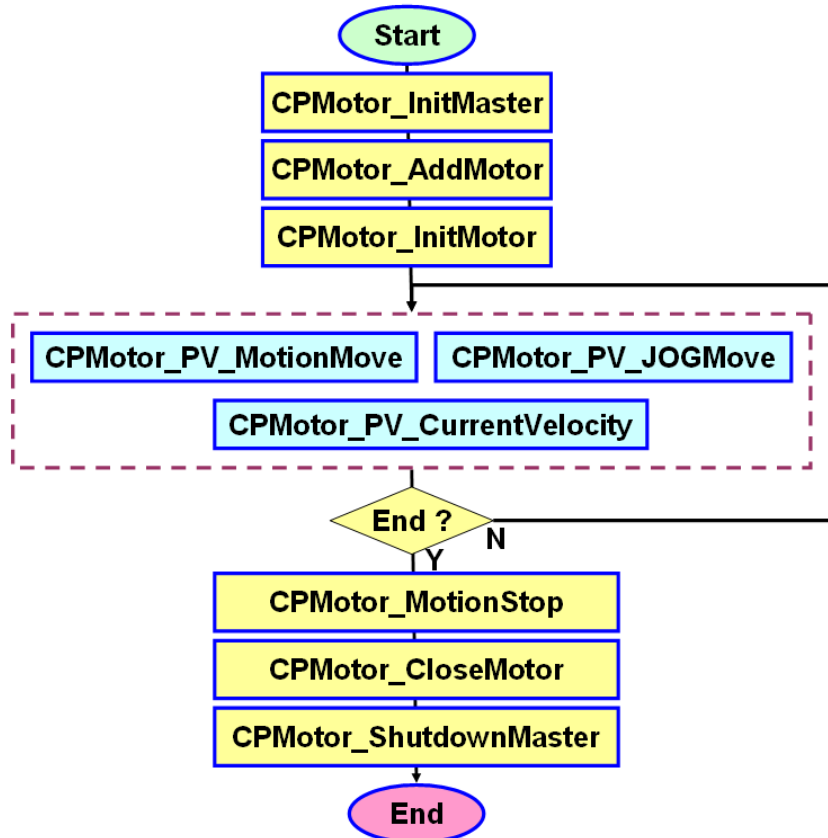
Start

CPMotor_InitMaster

CPMotor_AddMotor

CPMotor_InitMotor

CPMotor_PV_MotionMove

CPMotor_PV_JOGMove

CPMotor_PV_CurrentVelocity

End ?

N

Y

CPMotor_MotionStop

CPMotor_CloseMotor

CPMotor_ShutdownMaster

End